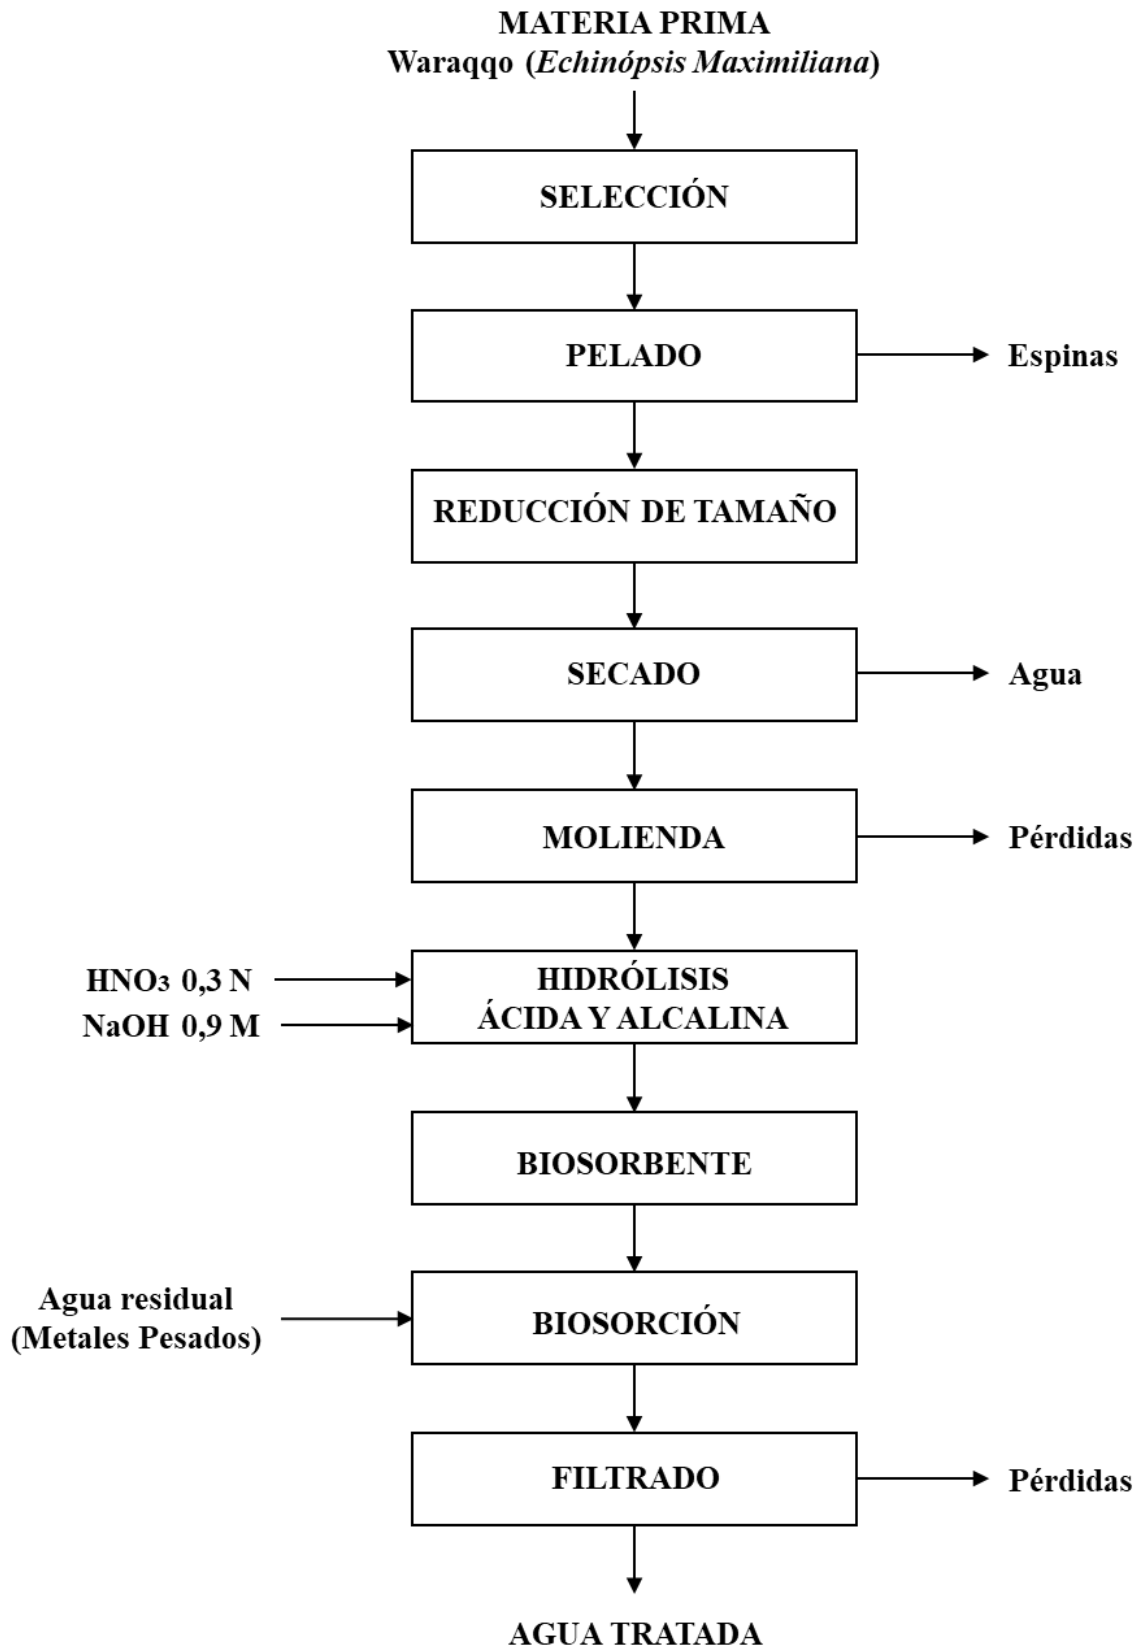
MATERIA PRIMA
Waraqqo (*Echinópsis Maximiliana*)

SELECCIÓN

PELADO

Espinas

REDUCCIÓN DE TAMAÑO

SECADO

Agua

MOLIENDA

Pérdidas

$HNO_3$ 0,3 N

NaOH 0,9 M

HIDRÓLISIS ÁCIDA Y ALCALINA

BIOSORBENTE

Agua residual (Metales Pesados)

BIOSORCIÓN

FILTRADO

Pérdidas

AGUA TRATADA